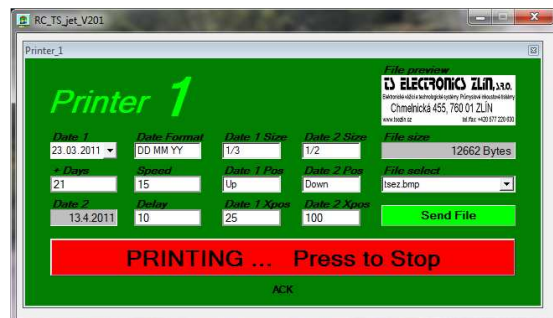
RC_TS_jet_V201

Printer_1

Printer 1

File preview
TS ELECTRONICS ZLÍN, s.r.o.
Elektronické vážicí a technologické systémy Průmyslové etiketovací tiskárny
Chmelnická 455, 760 01 ZLÍN
www.tsezlin.cz tel./fax: +420 577 220 830

| Date 1 | Date Format | Date 1 Size | Date 2 Size | File size |
|---|---|---|---|---|
| 23.03.2011 | DD MM YY | 1/3 | 1/2 | 12662 Bytes |
| + Days | Speed | Date 1 Pos | Date 2 Pos | File select |
| 21 | 15 | Up | Down | tsez.bmp |
| Date 2 | Delay | Date 1 Xpos | Date 2 Xpos | |
| 13.4.2011 | 10 | 25 | 100 | Send File |

PRINTING ... Press to Stop

ACK